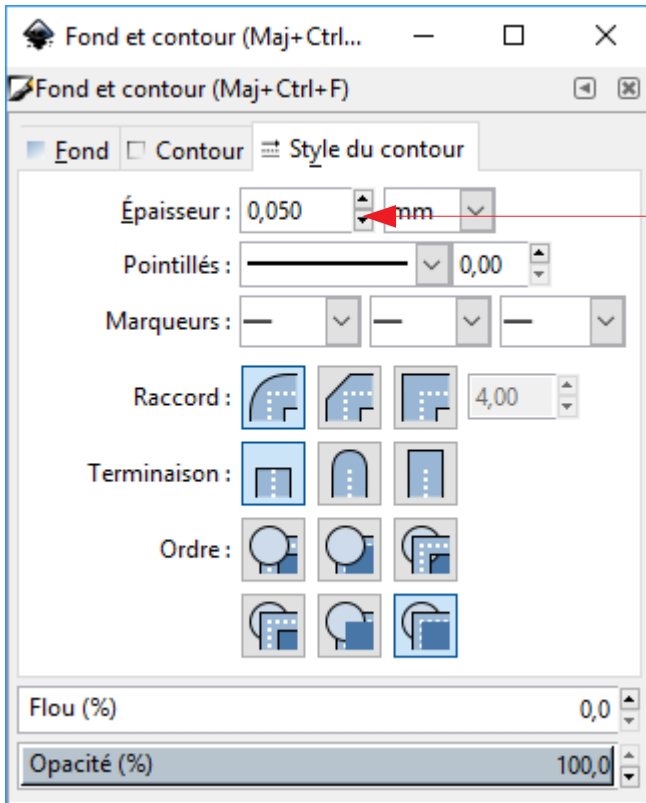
Fond et contour (Maj+Ctrl...

Fond et contour (Maj+Ctrl+F)

Fond Contour Style du contour

Épaisseur : 0,050 mm

Pointillés : 0,00

Marqueurs :

Raccord : 4,00

Terminaison :

Ordre :

Flou (%) 0,0

Opacité (%) 100,0